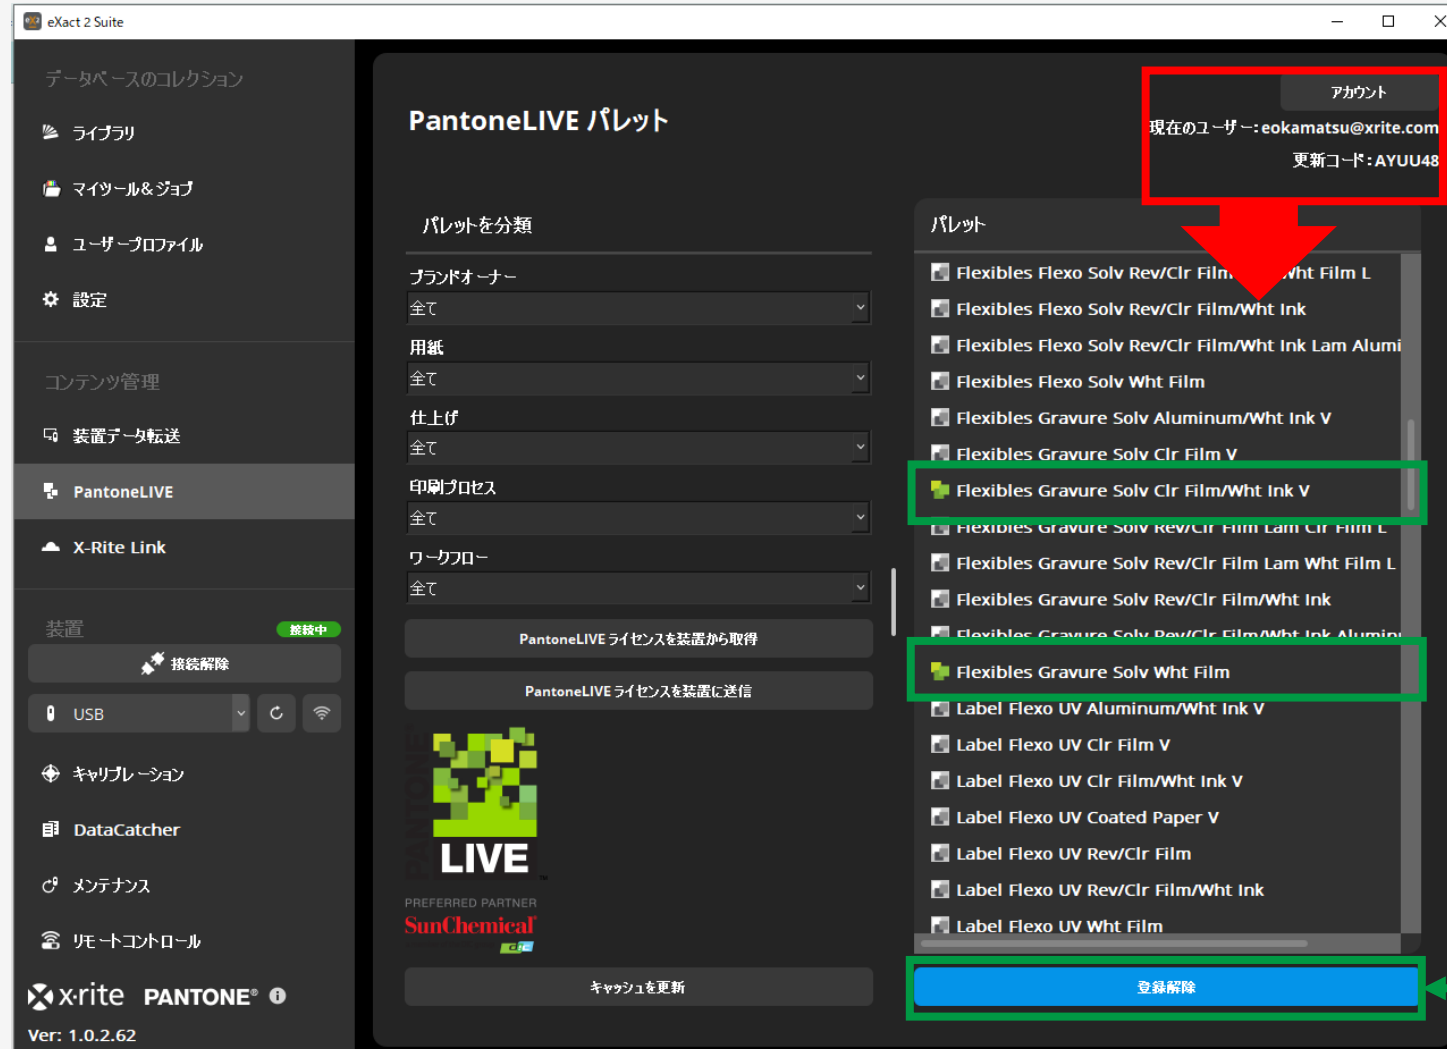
eXact 2 Suite

データベースのコレクション
ライブラリ
マイツール＆ジョブ
ユーザープロファイル
設定

コンテンツ管理
装置データ転送
PantoneLIVE
X-Rite Link

装置
接続中
接続解除
USB
キャリブレーション
DataCatcher
メンテナンス
リモートコントロール

x·rite PANTONE®
Ver: 1.0.2.62

PantoneLIVE パレット

アカウント
現在のユーザー：eokamatsu@xrite.com
更新コード：AYUU48

パレットを分類
ブランドオーナー
全て
用紙
全て
仕上げ
全て
印刷プロセス
全て
ワークフロー
全て
PantoneLIVE ライセンスを装置から取得
PantoneLIVE ライセンスを装置に送信

PANTONE LIVE
PREFERRED PARTNER
SunChemical

キャッシュを更新

パレット
Flexibles Flexo Solv Rev/Clr Film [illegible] Wht Film L
Flexibles Flexo Solv Rev/Clr Film/Wht Ink
Flexibles Flexo Solv Rev/Clr Film/Wht Ink Lam Alumi
Flexibles Flexo Solv Wht Film
Flexibles Gravure Solv Aluminum/Wht Ink V
Flexibles Gravure Solv Clr Film V
Flexibles Gravure Solv Clr Film/Wht Ink V
Flexibles Gravure Solv Rev/Clr Film Lam Clr Film L
Flexibles Gravure Solv Rev/Clr Film Lam Wht Film L
Flexibles Gravure Solv Rev/Clr Film/Wht Ink
Flexibles Gravure Solv Rev/Clr Film/Wht Ink Alumi
Flexibles Gravure Solv Wht Film
Label Flexo UV Aluminum/Wht Ink V
Label Flexo UV Clr Film V
Label Flexo UV Clr Film/Wht Ink V
Label Flexo UV Coated Paper V
Label Flexo UV Rev/Clr Film
Label Flexo UV Rev/Clr Film/Wht Ink
Label Flexo UV Wht Film

登録解除